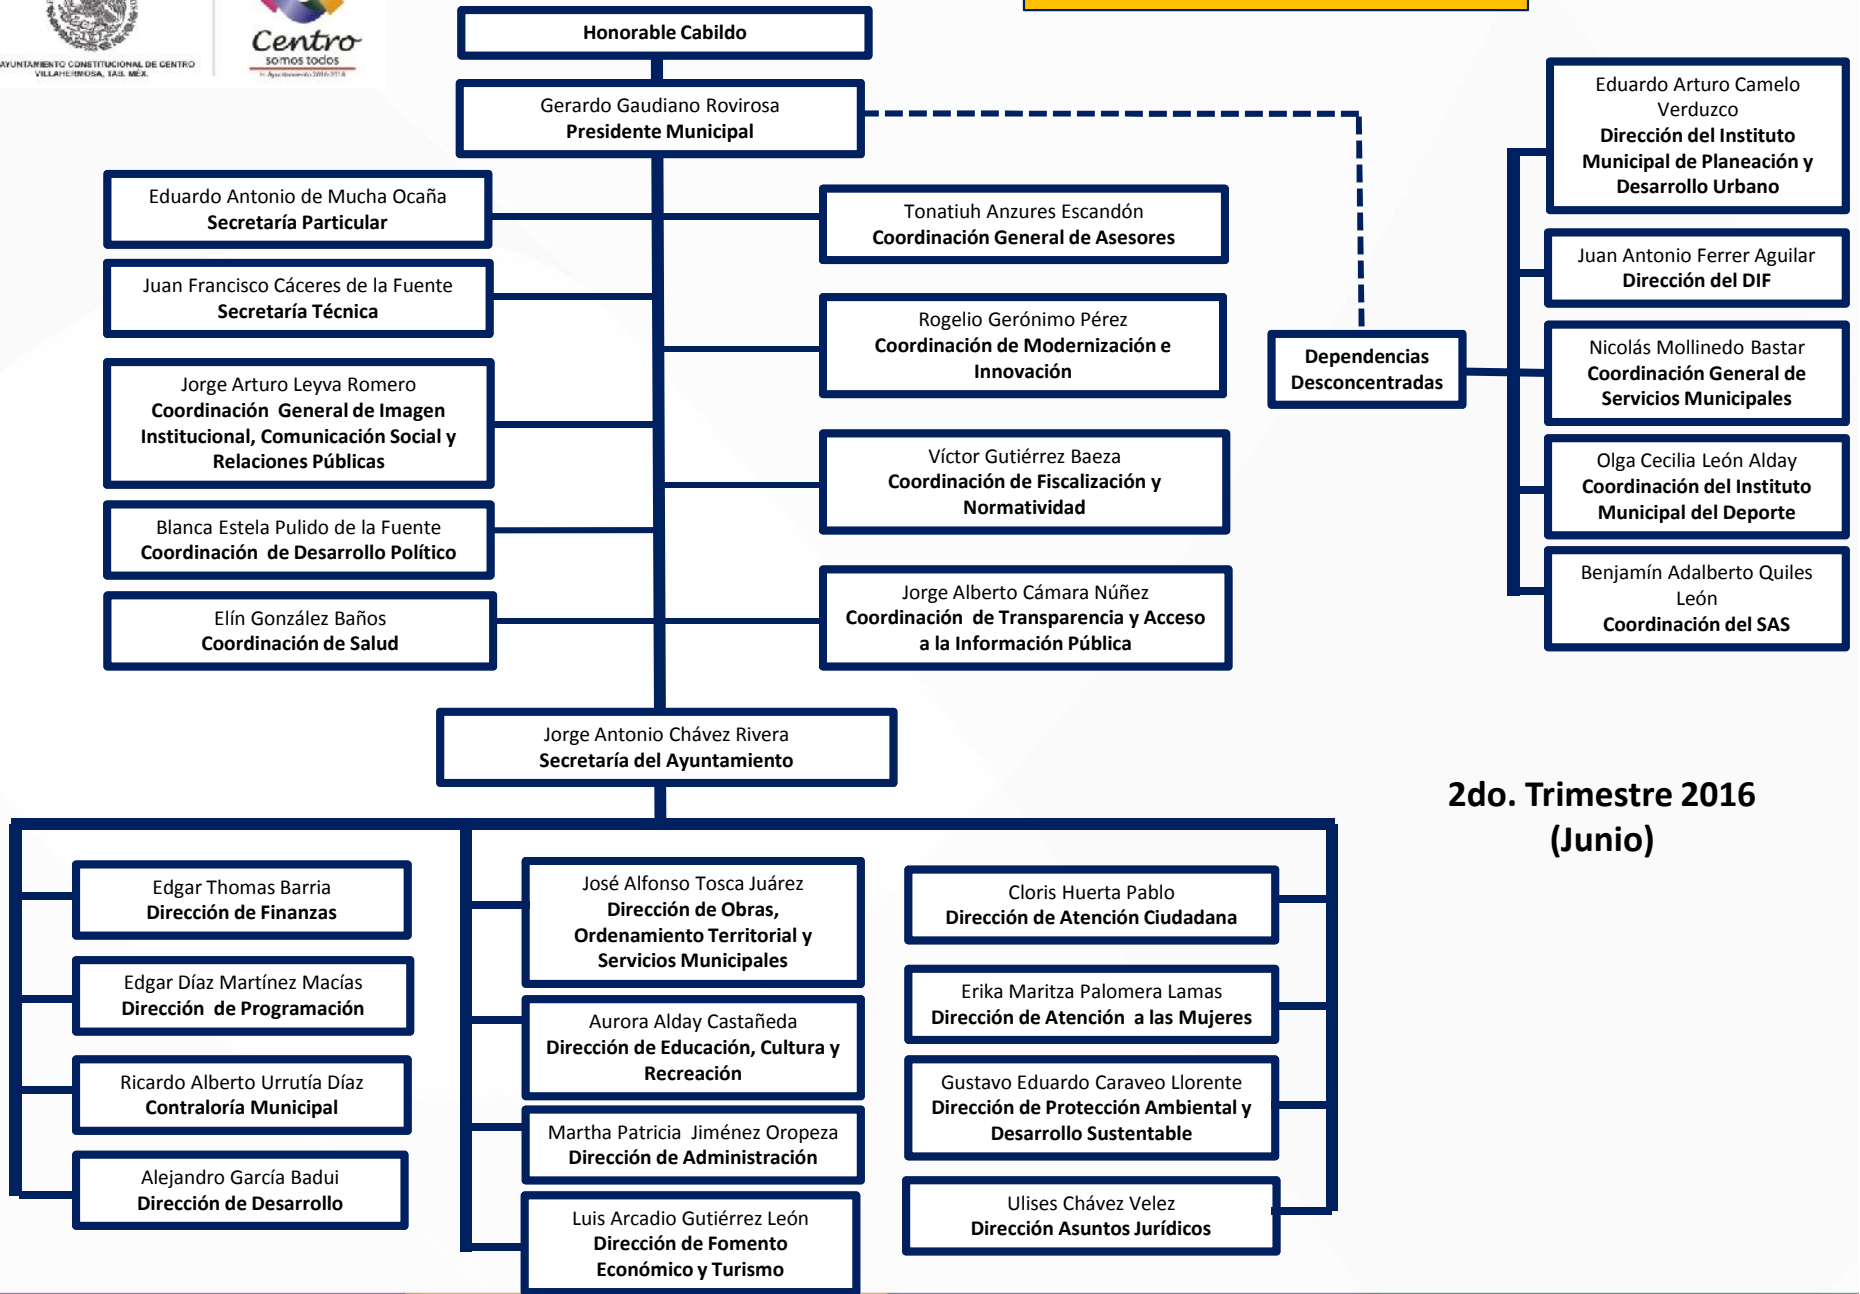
AYUNTAMIENTO CONSTITUCIONAL DE CENTRO VILLAHERMOSA, TAB. MEX.

Centro somos todos

Honorable Cabildo

Gerardo Gaudiano Rovirosa
Presidente Municipal

Eduardo Antonio de Mucha Ocaña
Secretaría Particular

Juan Francisco Cáceres de la Fuente
Secretaría Técnica

Jorge Arturo Leyva Romero
Coordinación General de Imagen Institucional, Comunicación Social y Relaciones Públicas

Blanca Estela Pulido de la Fuente
Coordinación de Desarrollo Político

Elín González Baños
Coordinación de Salud

Tonatiuh Anzures Escandón
Coordinación General de Asesores

Rogelio Gerónimo Pérez
Coordinación de Modernización e Innovación

Víctor Gutiérrez Baeza
Coordinación de Fiscalización y Normatividad

Jorge Alberto Cámara Núñez
Coordinación de Transparencia y Acceso a la Información Pública

Dependencias Desconcentradas

Eduardo Arturo Camelo Verduzco
Dirección del Instituto Municipal de Planeación y Desarrollo Urbano

Juan Antonio Ferrer Aguilar
Dirección del DIF

Nicolás Mollinedo Bastar
Coordinación General de Servicios Municipales

Olga Cecilia León Alday
Coordinación del Instituto Municipal del Deporte

Benjamín Adalberto Quiles León
Coordinación del SAS

Jorge Antonio Chávez Rivera
Secretaría del Ayuntamiento

2do. Trimestre 2016
(Junio)

Edgar Thomas Barria
Dirección de Finanzas

Edgar Díaz Martínez Macías
Dirección de Programación

Ricardo Alberto Urrutía Díaz
Contraloría Municipal

Alejandro García Badui
Dirección de Desarrollo

José Alfonso Tosca Juárez
Dirección de Obras, Ordenamiento Territorial y Servicios Municipales

Aurora Alday Castañeda
Dirección de Educación, Cultura y Recreación

Martha Patricia Jiménez Oropeza
Dirección de Administración

Luis Arcadio Gutiérrez León
Dirección de Fomento Económico y Turismo

Cloris Huerta Pablo
Dirección de Atención Ciudadana

Erika Maritza Palomera Lamas
Dirección de Atención a las Mujeres

Gustavo Eduardo Caraveo Llorente
Dirección de Protección Ambiental y Desarrollo Sustentable

Ulises Chávez Velez
Dirección Asuntos Jurídicos